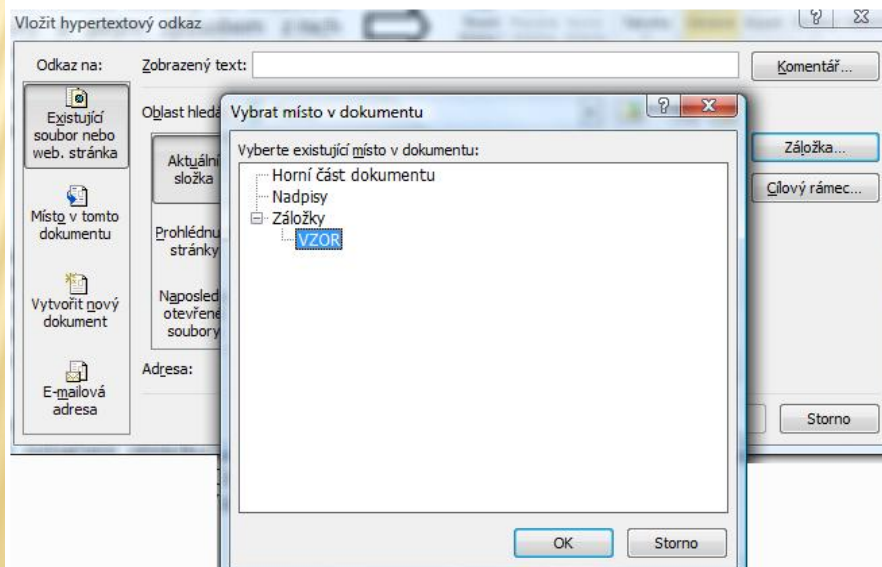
Vložit hypertextový odkaz

Odkaz na:

Zobrazený text:

Komentář...

Existující soubor nebo web. stránka

Oblast hledá

Aktuální složka

Prohlédnu stránky

Naposled otevřené soubory

Místo v tomto dokumentu

Vytvořit nový dokument

E-mailová adresa

Adresa:

Záložka...

Cílový rámec...

Storno

Vybrat místo v dokumentu

Vyberte existující místo v dokumentu:

Horní část dokumentu
Nadpisy
Záložky
VZOR

OK

Storno